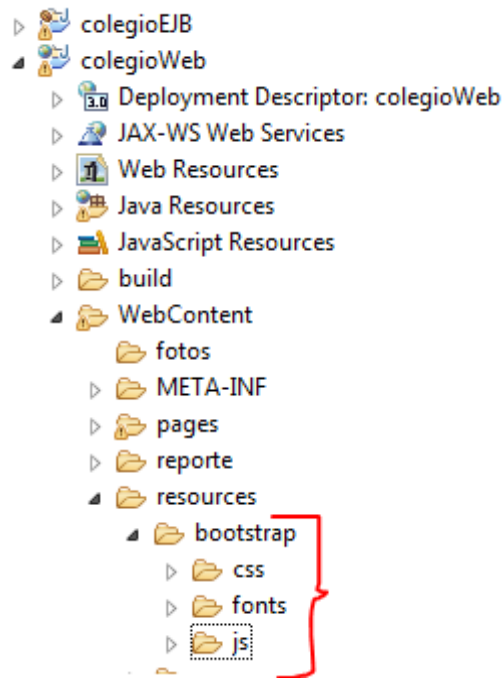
colegioEJB
colegioWeb
Deployment Descriptor: colegioWeb
JAX-WS Web Services
Web Resources
Java Resources
JavaScript Resources
build
WebContent
fotos
META-INF
pages
reporte
resources
bootstrap
css
fonts
js